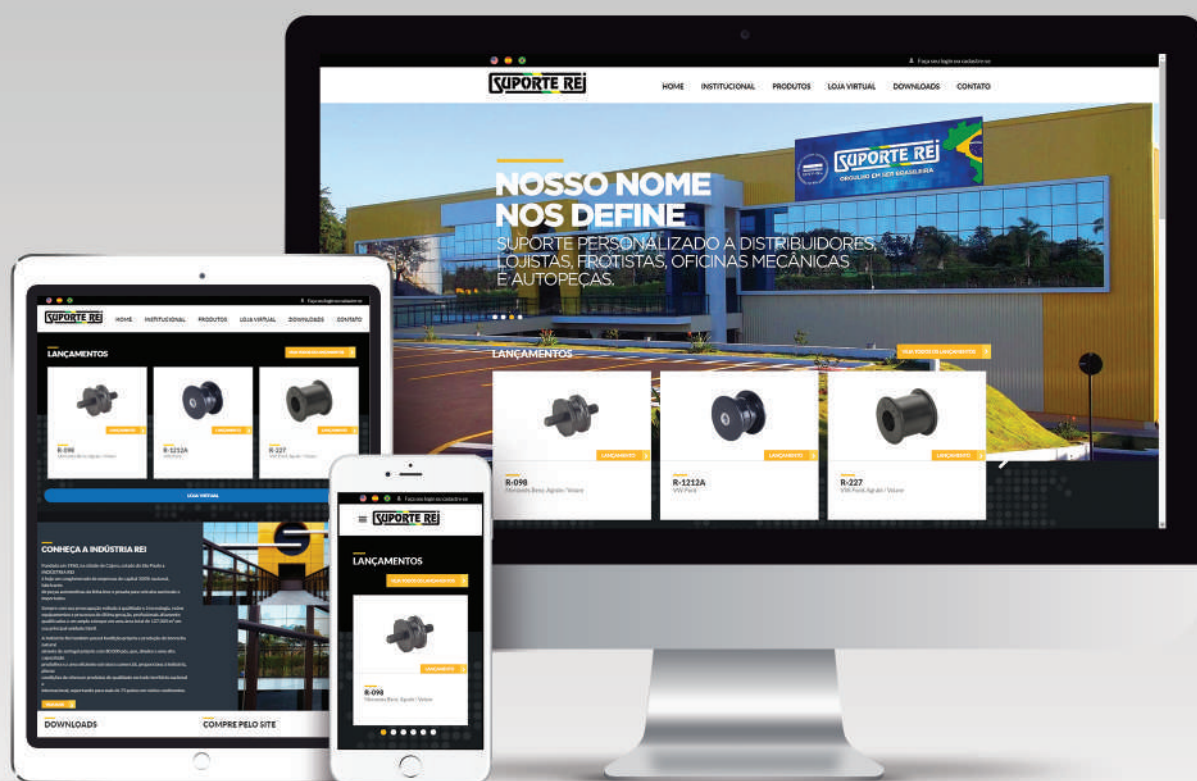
Faça seu login ou cadastre-se

SUPORTE REI

HOME INSTITUCIONAL PRODUTOS LOJA VIRTUAL DOWNLOADS CONTATO

SUPORTE REI
ORGULHO EM SER BRASILEIRA

NOSSO NOME NOS DEFINE
SUPORTE PERSONALIZADO A DISTRIBUIDORES, LOJISTAS, FROTISTAS, OFICINAS MECÂNICAS E AUTOPEÇAS.

LANÇAMENTOS

VEJA TODOS OS LANÇAMENTOS

LANÇAMENTO
R-098
Mercedes Benz Agrale / Volare

LANÇAMENTO
R-1212A
VW Pará

LANÇAMENTO
R-227
VW Ford Agrale / Volare

Faça seu login ou cadastre-se

SUPORTE REI

HOME INSTITUCIONAL PRODUTOS LOJA VIRTUAL DOWNLOADS CONTATO

LANÇAMENTOS

VEJA TODOS OS LANÇAMENTOS

LANÇAMENTO
R-098

LANÇAMENTO
R-1212A

LANÇAMENTO
R-227

LOJA VIRTUAL

CONHEÇA A INDÚSTRIA REI

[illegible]

DOWNLOADS

COMPRE PELO SITE

Faça seu login ou cadastre-se

SUPORTE REI

LANÇAMENTOS

VEJA TODOS OS LANÇAMENTOS

LANÇAMENTO
R-098
Mercedes Benz Agrale / Volare